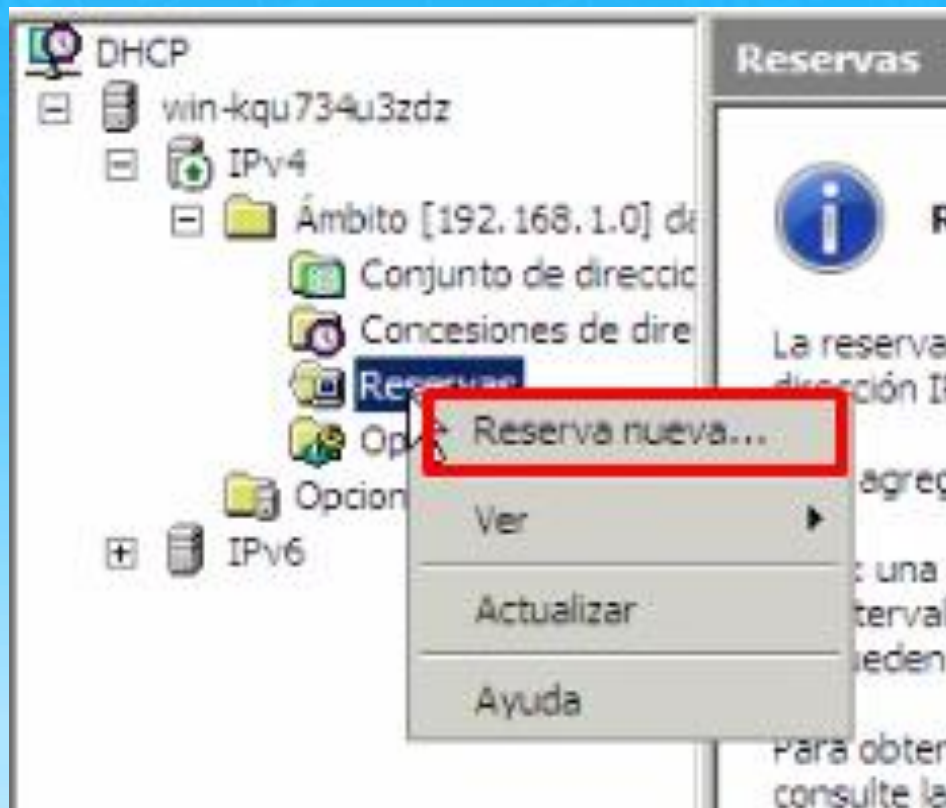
DHCP
win-kqu734u3zdz
IPv4
Ámbito [192.168.1.0] da
Conjunto de direccio
Concesiones de dire
Reservas
Op
Opcion
IPv6

Reserva nueva...
Ver
Actualizar
Ayuda

Reservas
R
La reserva
dirección I
agreg
una
terval
ueden
Para obter
consulte la